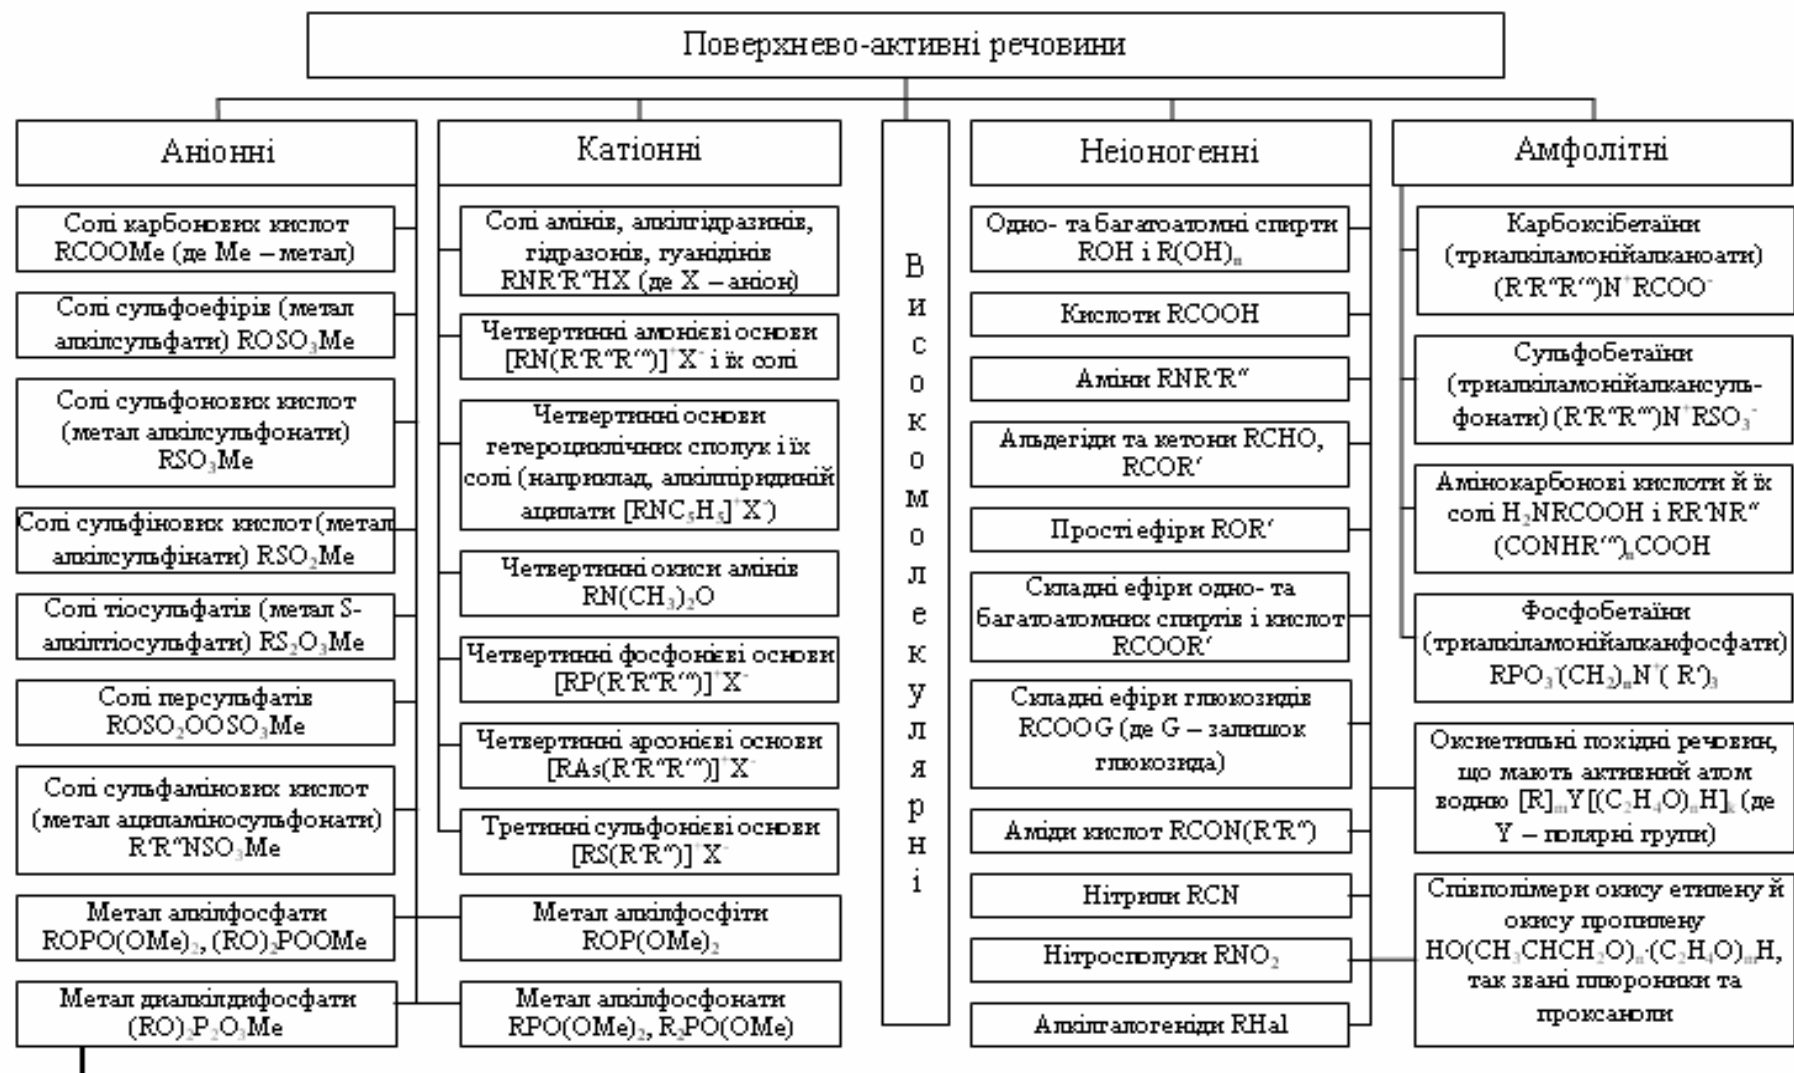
Поверхнево-активні речовини

Аніонні

Солі карбонових кислот RCOOMe (де Me – метал)

Солі сульфоефірів (метал алкілсульфати) $ROSO_3Me$

Солі сульфонових кислот (метал алкілсульфонати) $RSO_3Me$

Солі сульфінових кислот (метал алкілсульфінати) $RSO_2Me$

Солі тіосульфатів (метал S-алкілтіосульфати) $RS_2O_3Me$

Солі персульфатів $ROSO_2OOSO_3Me$

Солі сульфамінових кислот (метал ациламіносульфонати) $R'R''NSO_3Me$

Метал алкілфосфати $ROPO(OMe)_2$, $(RO)_2POOMe$

Метал диалкілдифосфати $(RO)_2P_2O_5Me$

Катіонні

Солі амінів, алкілгідразинів, гідразонів, гуанідинів RNR'R''HX (де X – аніон)

Четвертинні амонієві основи $[RN(R'R''R''')]^+X^-$ і їх солі

Четвертинні основи гетероциклічних сполук і їх солі (наприклад, алкілпіридиній ацилати $[RNC_5H_5]^+X^-$)

Четвертинні окиси амінів $RN(CH_3)_2O$

Четвертинні фосфонієві основи $[RP(R'R''R''')]^+X^-$

Четвертинні арсонієві основи $[RAs(R'R''R''')]^+X^-$

Третинні сульфонієві основи $[RS(R'R'')]^+X^-$

Метал алкілфосфіти $ROP(OMe)_2$

Метал алкілфосфонати $RPO(OMe)_2$, $R_2PO(OMe)$

Високомолекулярні

Неіоногенні

Одно- та багатоатомні спирти ROH і $R(OH)_n$

Кислоти RCOOH

Аміни RNR'R''

Альдегіди та кетони RCHO, RCOR'

Прості ефіри ROR'

Складні ефіри одно- та багатоатомних спиртів і кислот RCOOR'

Складні ефіри глюкозидів RCOOG (де G – залишок глюкозида)

Аміди кислот RCON(R'R'')

Нітрили RCN

Нітросполуки $RNO_2$

Алкілгалогеніди RHal

Амфолітні

Карбоксібетаїни (триалкіламонійалканоати) $(R'R''R''')N^+RCOO^-$

Сульфобетаїни (триалкіламонійалкансульфонати) $(R'R''R''')N^+RSO_3^-$

Амінокарбонові кислоти й їх солі $H_2NRCOOH$ і $RR'NR''(CONHR''')_nCOOH$

Фосфобетаїни (триалкіламонійалканфосфати) $RPO_3^-(CH_2)_nN^+(R')_3$

Оксиетильні похідні речовин, що мають активний атом водню $[R]_mY[(C_2H_4O)_nH]_k$ (де Y – полярні групи)

Співполімери окису етилену й окису пропилену $HO(CH_3CHCH_2O)_n(C_2H_4O)_mH$, так звані плюроники та проксаноли